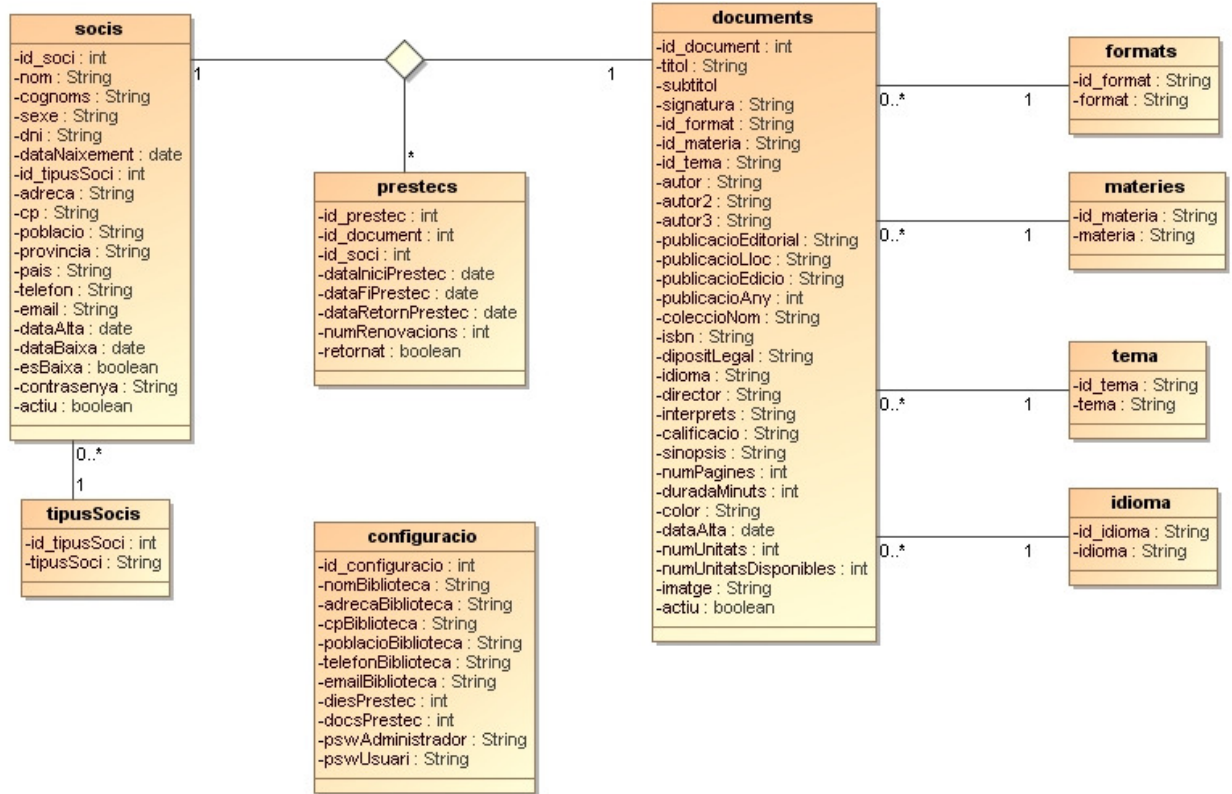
socis
-id_soci : int
-nom : String
-cognoms : String
-sexe : String
-dni : String
-dataNaixement : date
-id_tipusSoci : int
-adreca : String
-cp : String
-poblacio : String
-provincia : String
-pais : String
-telefon : String
-email : String
-dataAlta : date
-dataBaixa : date
-esBaixa : boolean
-contrasenya : String
-actiu : boolean

1

1

*

0..*

1

tipusSocis
-id_tipusSoci : int
-tipusSoci : String

prestecs
-id_prestec : int
-id_document : int
-id_soci : int
-dataIniciPrestec : date
-dataFiPrestec : date
-dataRetornPrestec : date
-numRenovacions : int
-retornat : boolean

configuracio
-id_configuracio : int
-nomBiblioteca : String
-adrecaBiblioteca : String
-cpBiblioteca : String
-poblacioBiblioteca : String
-telefonBiblioteca : String
-emailBiblioteca : String
-diesPrestec : int
-docsPrestec : int
-pswAdministrador : String
-pswUsuari : String

documents
-id_document : int
-titol : String
-subtitol
-signatura : String
-id_format : String
-id_materia : String
-id_tema : String
-autor : String
-autor2 : String
-autor3 : String
-publicacioEditorial : String
-publicacioLloc : String
-publicacioEdicio : String
-publicacioAny : int
-coleccioNom : String
-isbn : String
-dipositLegal : String
-idioma : String
-director : String
-interprets : String
-calificacio : String
-sinopsis : String
-numPagines : int
-duradaMinuts : int
-color : String
-dataAlta : date
-numUnitats : int
-numUnitatsDisponibles : int
-imatge : String
-actiu : boolean

0..*
1

formats
-id_format : String
-format : String

0..*
1

materies
-id_materia : String
-materia : String

0..*
1

tema
-id_tema : String
-tema : String

0..*
1

idioma
-id_idioma : String
-idioma : String